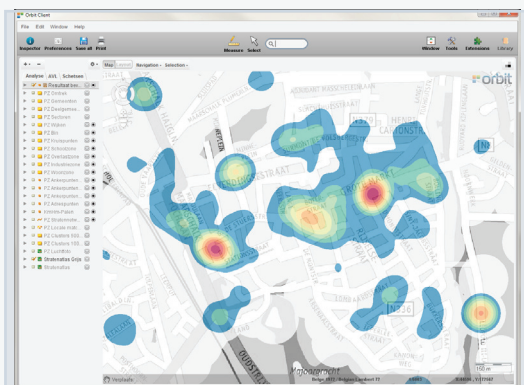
Orbit Client

File Edit Window Help

Inspector Preferences Save all Print

Measure Select

Window Tools Extensions Library

Analyse AVL Schemes

Map

Navigation Selection

orbit

Resultaat bre...
PZ Ontwik
PZ Gemeenten
PZ Deelgemee...
PZ Sectoren
PZ Wijken
PZ Bin
PZ Vrouwenen
PZ Scholzone
PZ Overlastzone
PZ Industriezone
PZ Woonzones
PZ Ankerpunten...
PZ Ankerpunten...
PZ Ankerpunt
Vrients-Paade
PZ Stratenmee...
PZ Locatie inzet...
PZ Clusters 100...
PZ Clusters 100...
PZ Luchtfoto
Stratenatlas Grijs
Stratenatlas

STRAAT
STRAAT

Majoorgracht

Belge 1972 / Belgian Lambert 72

150 m